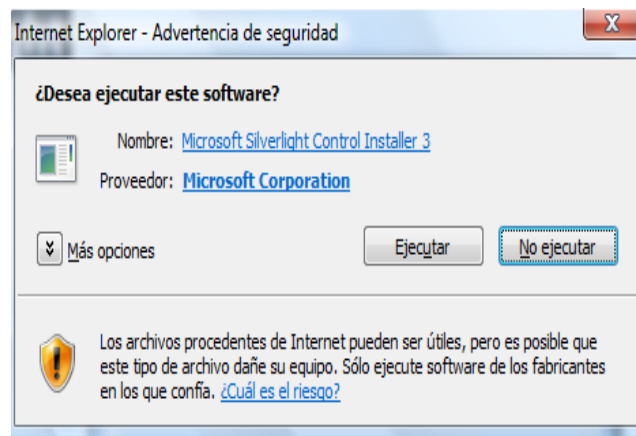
Internet Explorer - Advertencia de seguridad

X

¿Desea ejecutar este software?

Nombre: Microsoft Silverlight Control Installer 3

Proveedor: Microsoft Corporation

Más opciones

Ejecutar

No ejecutar

Los archivos procedentes de Internet pueden ser útiles, pero es posible que este tipo de archivo dañe su equipo. Sólo ejecute software de los fabricantes en los que confía. ¿Cuál es el riesgo?